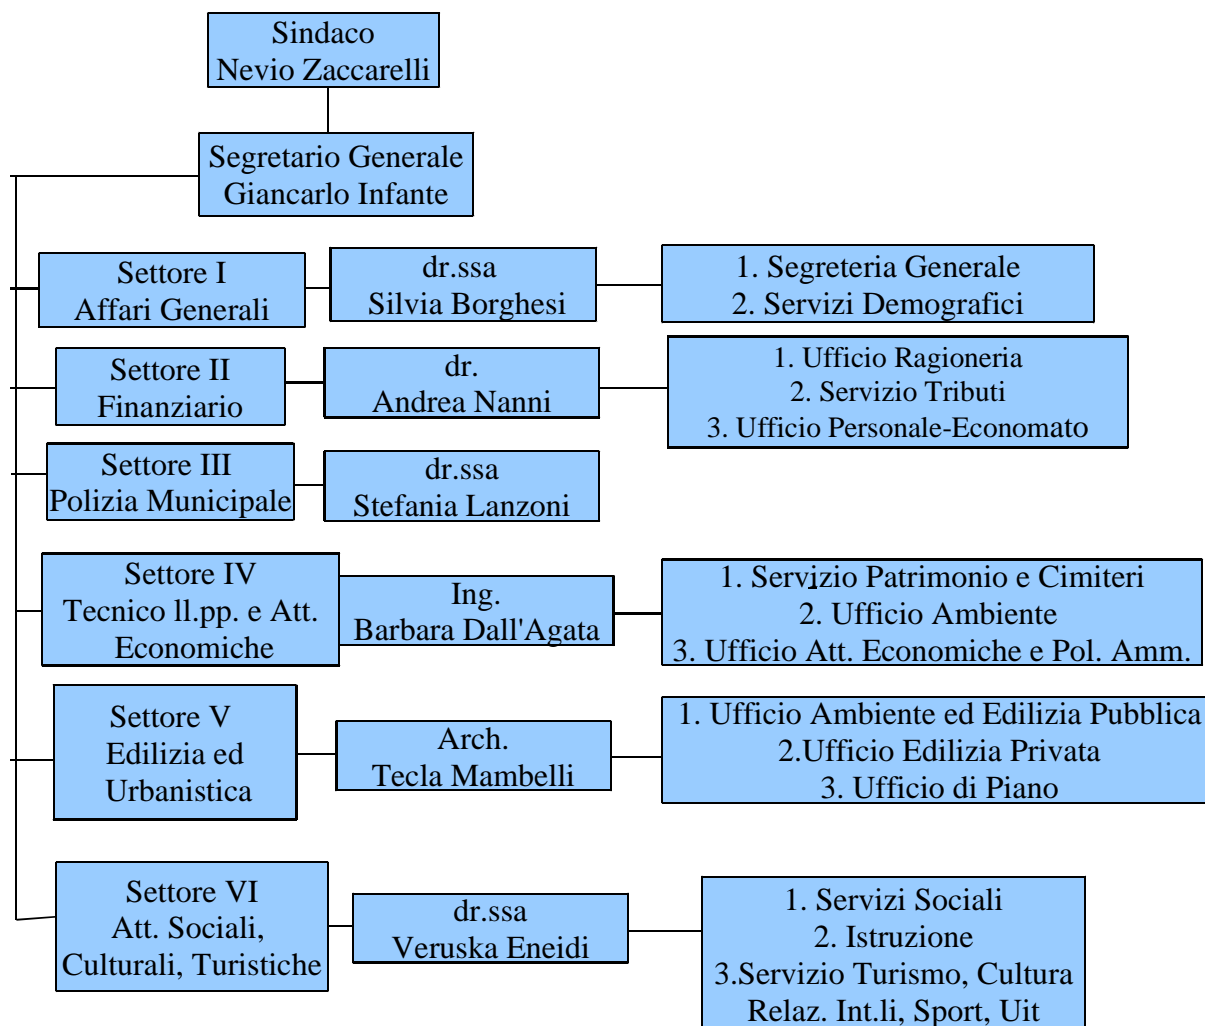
Sindaco
Nevio Zaccarelli

Segretario Generale
Giancarlo Infante

Settore I
Affari Generali

dr.ssa
Silvia Borghesi

1. Segreteria Generale
2. Servizi Demografici

Settore II
Finanziario

dr.
Andrea Nanni

1. Ufficio Ragioneria
2. Servizio Tributi
3. Ufficio Personale-Economato

Settore III
Polizia Municipale

dr.ssa
Stefania Lanzoni

Settore IV
Tecnico ll.pp. e Att. Economiche

Ing.
Barbara Dall'Agata

1. Servizio Patrimonio e Cimiteri
2. Ufficio Ambiente
3. Ufficio Att. Economiche e Pol. Amm.

Settore V
Edilizia ed Urbanistica

Arch.
Tecla Mambelli

1. Ufficio Ambiente ed Edilizia Pubblica
2.Ufficio Edilizia Privata
3. Ufficio di Piano

Settore VI
Att. Sociali, Culturali, Turistiche

dr.ssa
Veruska Eneidi

1. Servizi Sociali
2. Istruzione
3.Servizio Turismo, Cultura
Relaz. Int.li, Sport, Uit